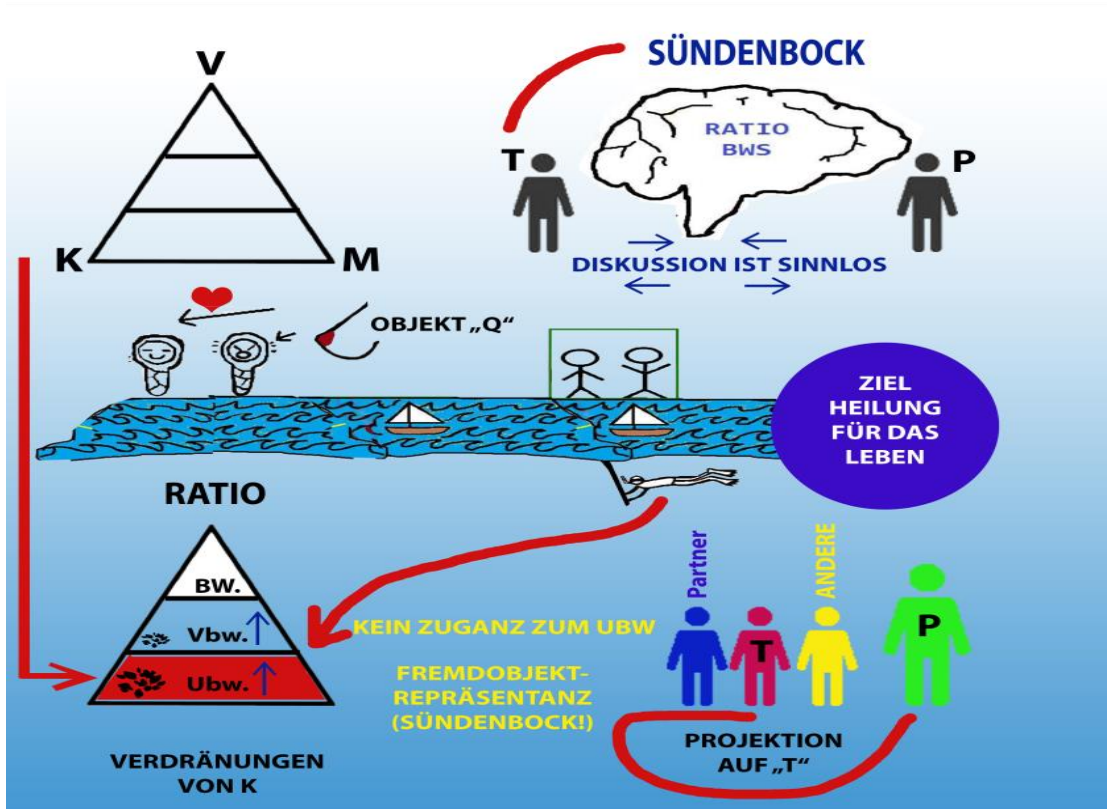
V

K

M

SÜNDENBOCK

RATIO
BWS

T

P

DISKUSSION IST SINNLOS

OBJEKT „Q“

ZIEL
HEILUNG
FÜR DAS
LEBEN

RATIO

BW.

Vbw.

Ubw.

KEIN ZUGANZ ZUM UBW

FREMDOBJEKT-REPRÄSENTANZ
(SÜNDENBOCK!)

Partner

T

ANDERE

P

PROJEKTION
AUF „T“

VERDRÄNUNGEN
VON K